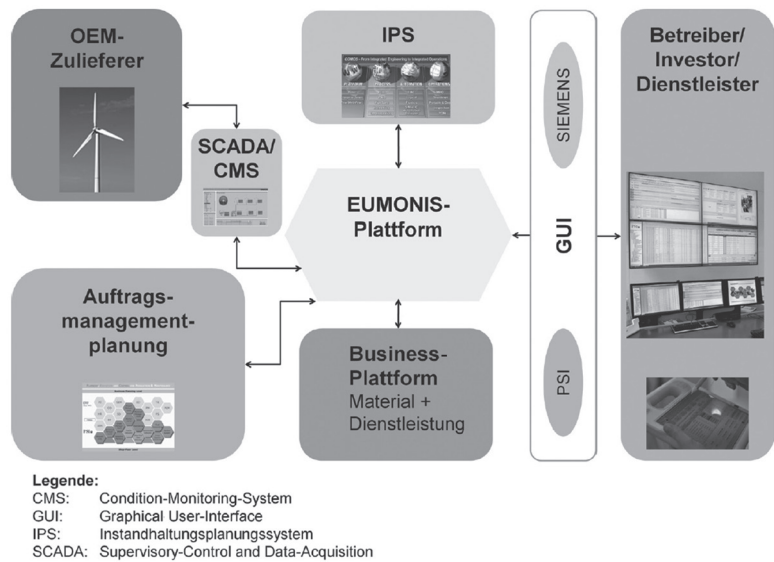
OEM-Zulieferer

IPS

SIEMENS

Betreiber/ Investor/ Dienstleister

SCADA/ CMS

EUMONIS-Plattform

GUI

Auftrags-management-planung

Business-Plattform
Material + Dienstleistung

PSI

Legende:
CMS: Condition-Monitoring-System
GUI: Graphical User-Interface
IPS: Instandhaltungsplanungssystem
SCADA: Supervisory-Control and Data-Acquisition